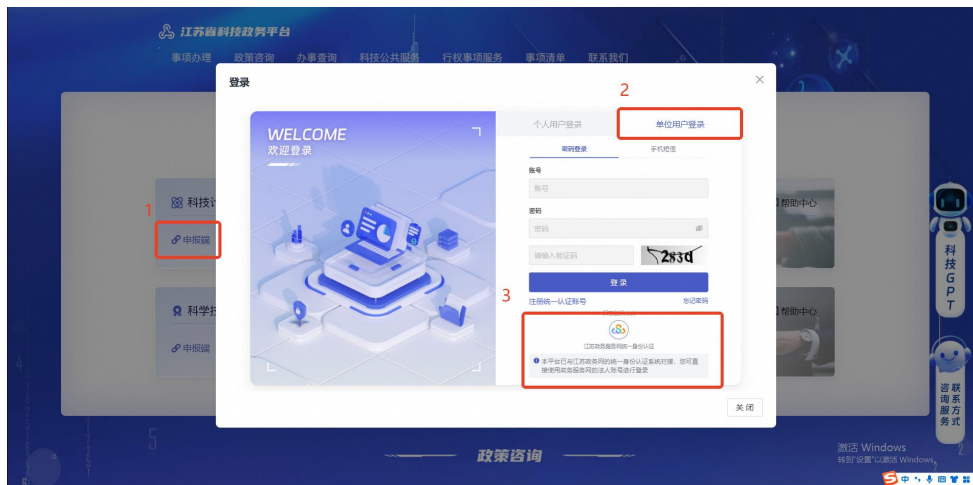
江苏省科技政务平台

事项办理 政策咨询 办事查询 科技公共服务 行权事项服务 事项清单 联系我们

登录

WELCOME
欢迎登录

个人用户登录
2
单位用户登录

密码登录 手机短信

账号
账号

密码
密码

请输入验证码
2h3d

登录

3
注册统一认证账号
忘记密码

江苏政务服务网统一身份认证

本平台已与江苏政务服务网的统一身份认证系统对接，您可直接使用政务服务网的法人账号进行登录

关闭

1
科技计
申报端

科学技
申报端

帮助中心

帮助中心

科技GPT

咨询联系方式

政策咨询

激活 Windows
转到"设置"以激活 Windows。